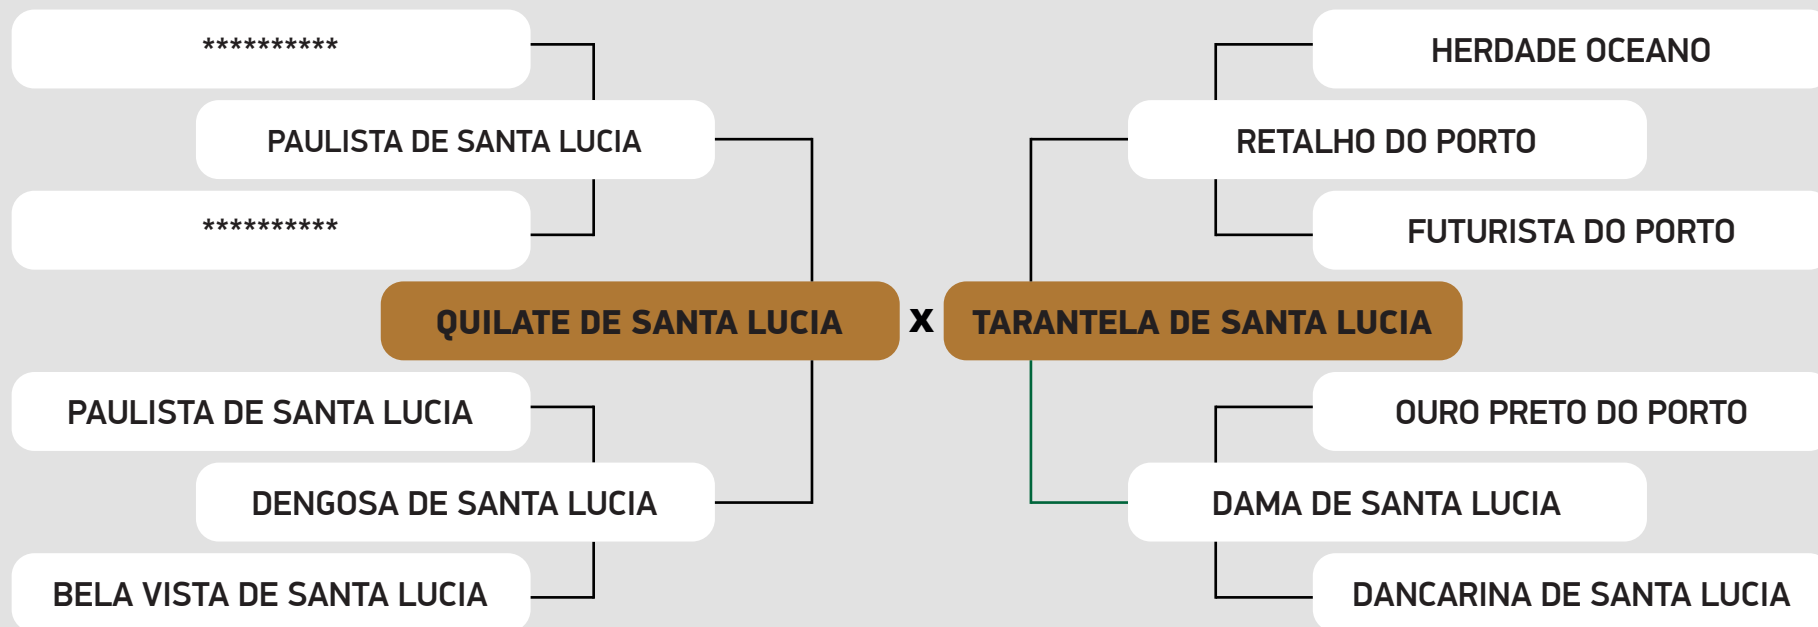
**********

PAULISTA DE SANTA LUCIA

**********

QUILATE DE SANTA LUCIA

PAULISTA DE SANTA LUCIA

DENGOSA DE SANTA LUCIA

BELA VISTA DE SANTA LUCIA

x

HERDADE OCEANO

RETALHO DO PORTO

FUTURISTA DO PORTO

TARANTELA DE SANTA LUCIA

OURO PRETO DO PORTO

DAMA DE SANTA LUCIA

DANCARINA DE SANTA LUCIA